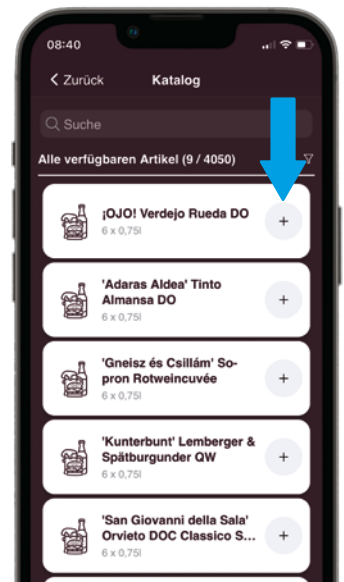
08:40

< Zurück

Katalog

Suche

Alle verfügbaren Artikel (9 / 4050)

¡OJO! Verdejo Rueda DO
6 x 0,75l

+

'Adaras Aldea' Tinto Almansa DO
6 x 0,75l

+

'Gneisz és Csillám' Sopron Rotweincuvée
6 x 0,75l

+

'Kunterbunt' Lemberger & Spätburgunder QW
6 x 0,75l

+

'San Giovanni della Sala' Orvieto DOC Classico S...
6 x 0,75l

+